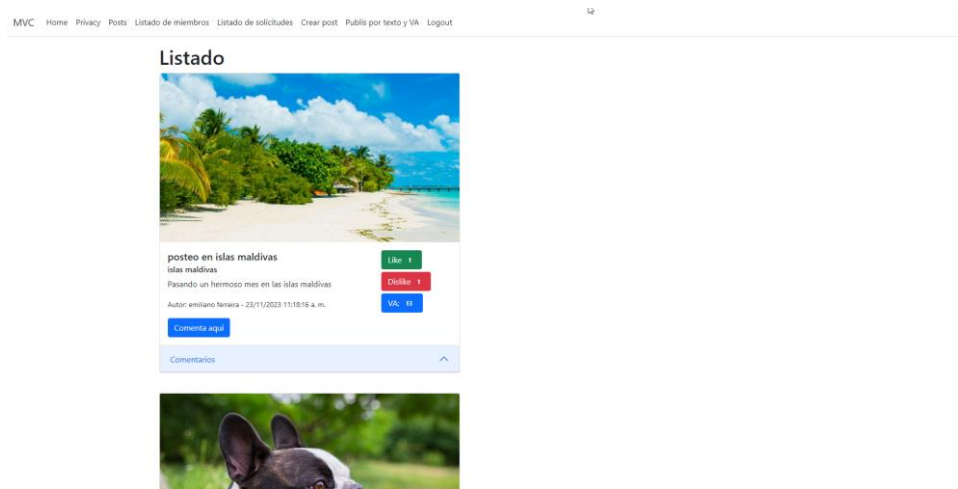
MVC Home Privacy Posts Listado de miembros Listado de solicitudes Crear post Publis por texto y VA Logout

Listado

posteo en islas maldivas
islas maldivas
Pasando un hermoso mes en las islas maldivas
Autor: emiliano ferreira - 23/11/2023 11:18:16 a. m.

Like 1
Dislike 1
VA: 13

Comenta aqui

Comentarios